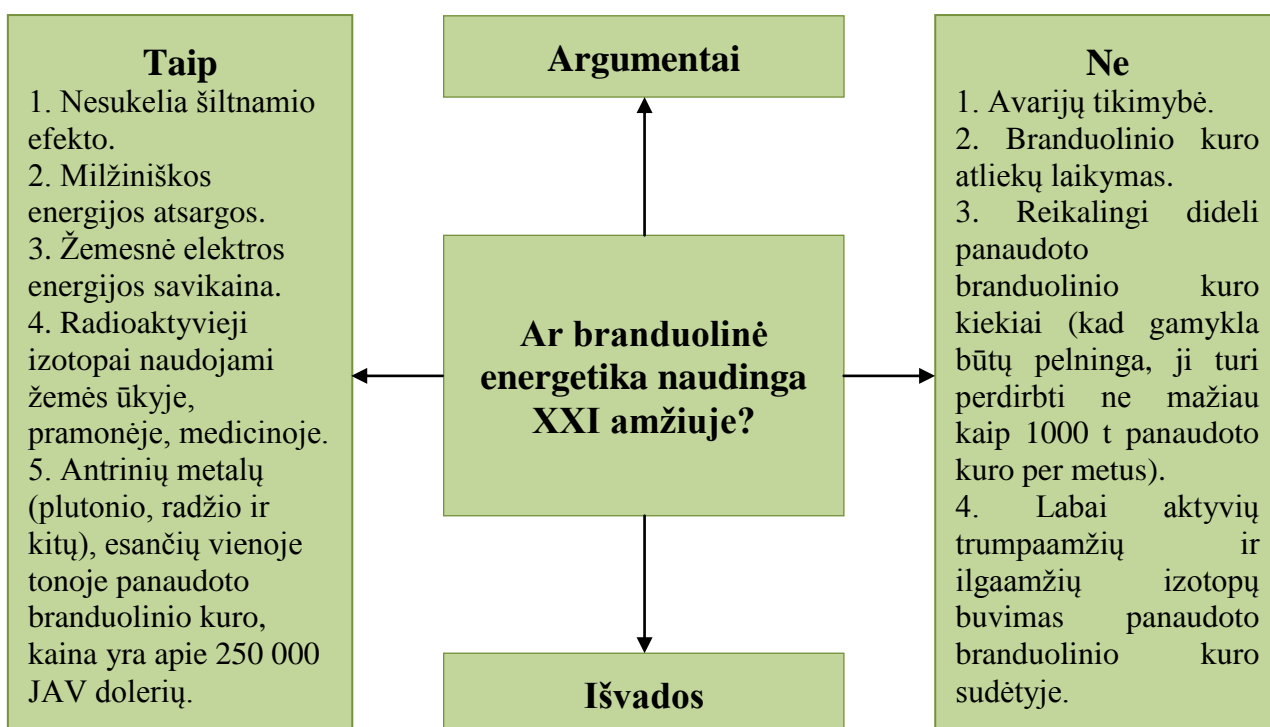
Taip
1. Nesukelia šiltnamio efekto.
2. Milžiniškos energijos atsargos.
3. Žemesnė elektros energijos savikaina.
4. Radioaktyvieji izotopai naudojami žemės ūkyje, pramonėje, medicinoje.
5. Antrinių metalų (plutonio, radžio ir kitų), esančių vienoje tonoje panaudoto branduolinio kuro, kaina yra apie 250 000 JAV dolerių.

Argumentai

Ar branduolinė energetika naudinga XXI amžiuje?

Išvados

Ne
1. Avarijų tikimybė.
2. Branduolinio kuro atliekų laikymas.
3. Reikalingi dideli panaudoto branduolinio kuro kiekiai (kad gamykla būtų pelninga, ji turi perdirbti ne mažiau kaip 1000 t panaudoto kuro per metus).
4. Labai aktyvių trumpaamžių ir ilgaamžių izotopų buvimas panaudoto branduolinio kuro sudėtyje.